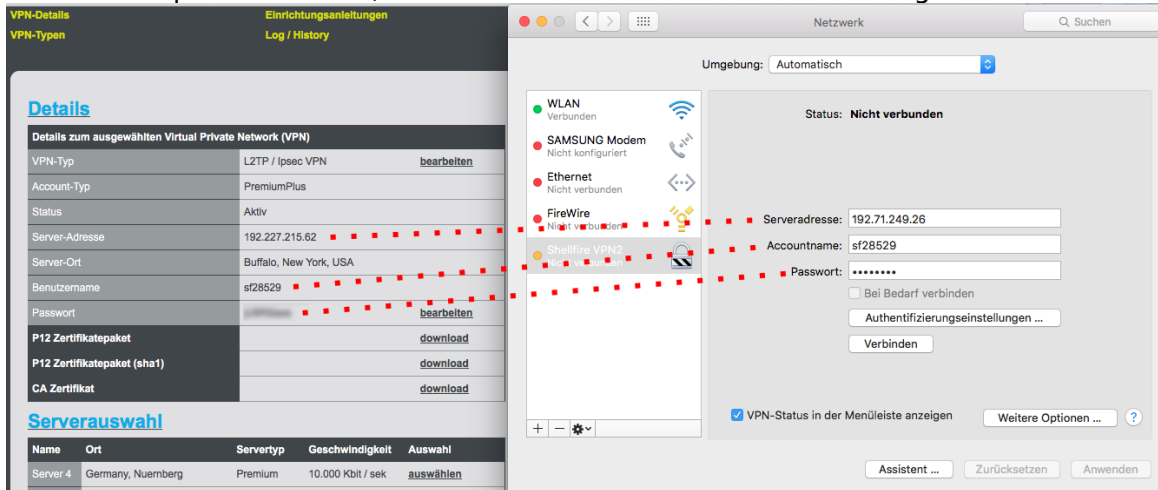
VPN-Details
VPN-Typen
Einrichtungsanleitungen
Log / History

Details

| Details zum ausgewählten Virtual Private Network (VPN) | | |
|---|---|---|
| VPN-Typ | L2TP / Ipsec VPN | bearbeiten |
| Account-Typ | PremiumPlus | |
| Status | Aktiv | |
| Server-Adresse | 192.227.215.62 | |
| Server-Ort | Buffalo, New York, USA | |
| Benutzername | sf28529 | |
| Passwort | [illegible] | bearbeiten |
| P12 Zertifikatepaket | | download |
| P12 Zertifikatepaket (sha1) | | download |
| CA Zertifikat | | download |

Serverauswahl

| Name | Ort | Servertyp | Geschwindigkeit | Auswahl |
|---|---|---|---|---|
| Server 4 | Germany, Nuernberg | Premium | 10.000 Kbit / sek | auswählen |

Netzwerk
Suchen

Umgebung: Automatisch

WLAN
Verbunden
SAMSUNG Modem
Nicht konfiguriert
Ethernet
Nicht verbunden
FireWire
Nicht verbunden
Shellfire VPN2
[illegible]

Status: Nicht verbunden

Serveradresse: 192.71.249.26
Accountname: sf28529
Passwort: ••••••••
Bei Bedarf verbinden
Authentifizierungseinstellungen ...
Verbinden

VPN-Status in der Menüleiste anzeigen
Weitere Optionen ...
?

Assistent ...
Zurücksetzen
Anwenden